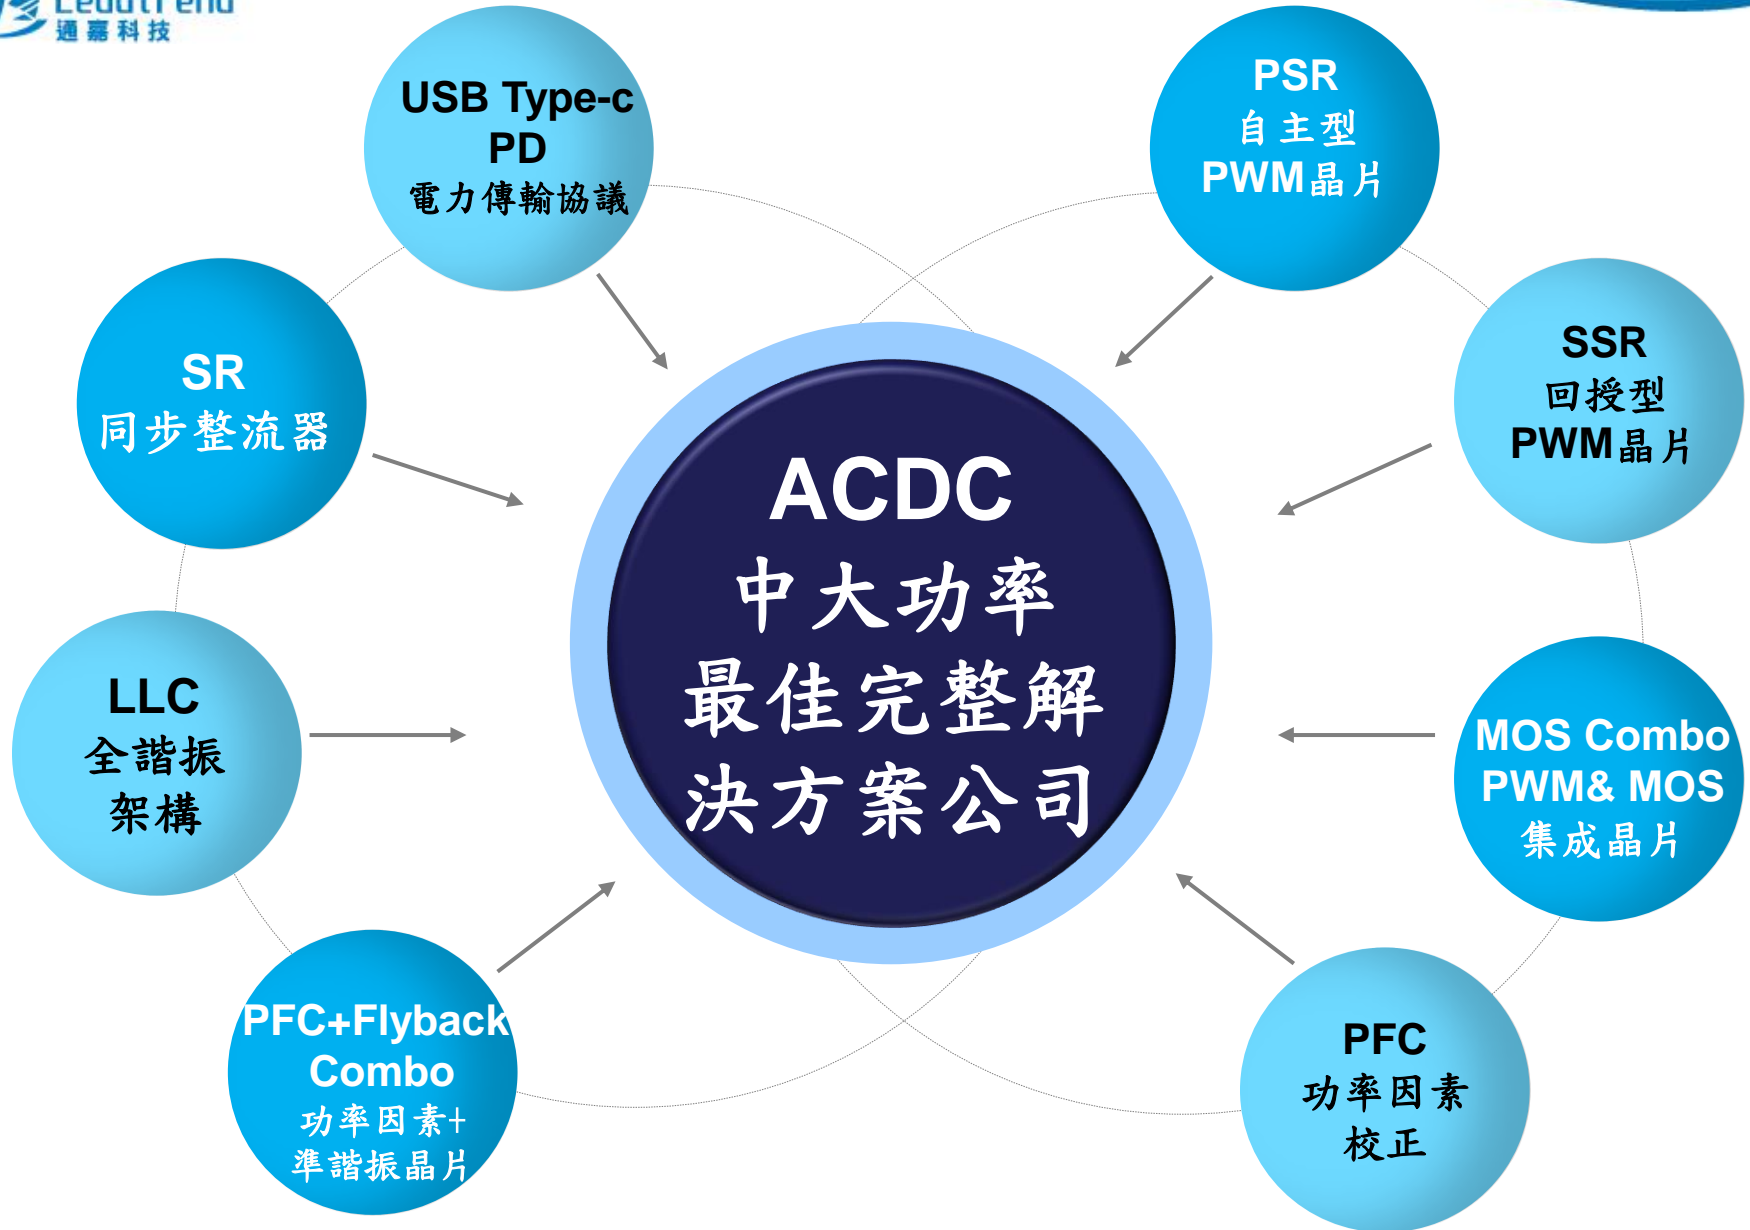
Leadtrend
通嘉科技

USB Type-c
PD
電力傳輸協議

PSR
自主型
PWM晶片

SR
同步整流器

SSR
回授型
PWM晶片

ACDC
中大功率
最佳完整解
決方案公司

LLC
全諧振
架構

MOS Combo
PWM& MOS
集成晶片

PFC+Flyback
Combo
功率因素+
準諧振晶片

PFC
功率因素
校正